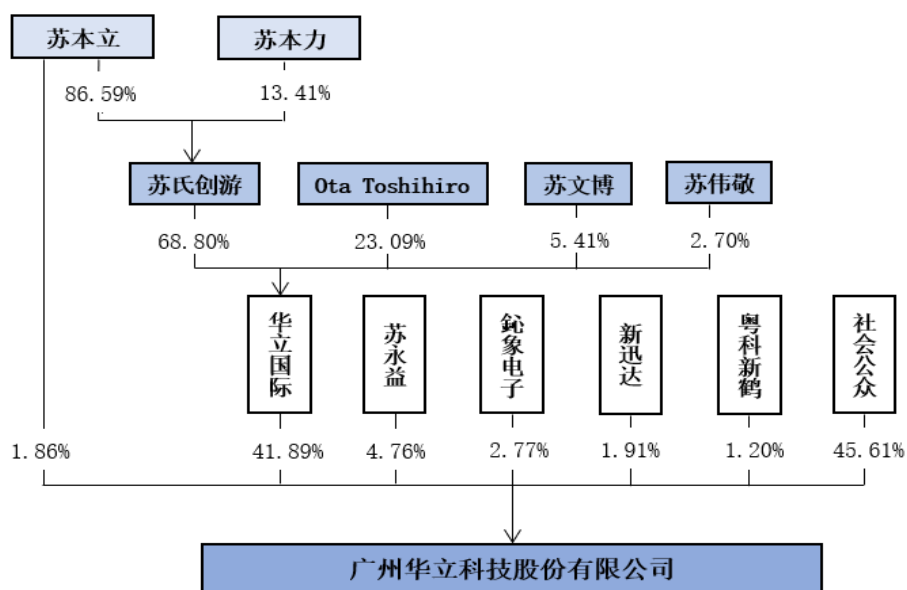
苏本立

苏本力

86.59%

13.41%

苏氏创游

Ota Toshihiro

苏文博

苏伟敬

68.80%

23.09%

5.41%

2.70%

华立国际

苏永益

鈊象电子

新迅达

粤科新鹤

社会公众

1.86%

41.89%

4.76%

2.77%

1.91%

1.20%

45.61%

广州华立科技股份有限公司